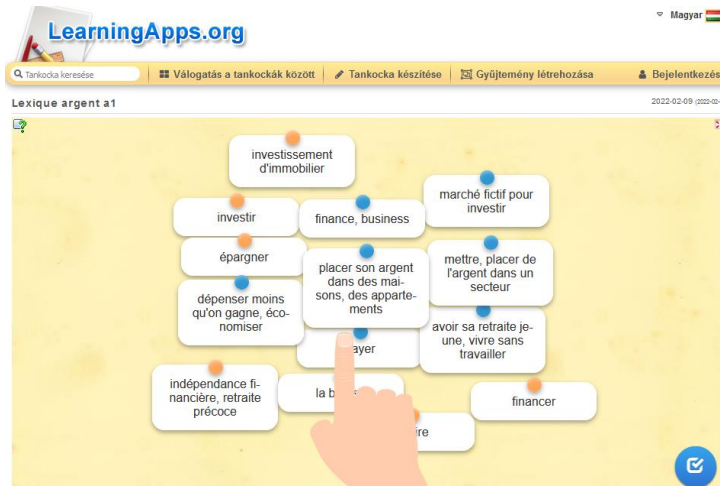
LearningApps.org

Magyar

Tankocka keresése

Válogatás a tankockák között

Tankocka készítése

Gyűjtemény létrehozása

Bejelentkezés

Lexique argent a1

2022-02-09

investissement d'immobilier

marché fictif pour investir

investir

finance, business

épargner

placer son argent dans des maisons, des appartements

mettre, placer de l'argent dans un secteur

dépenser moins qu'on gagne, économiser

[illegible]ayer

avoir sa retraite jeune, vivre sans travailler

indépendance financière, retraite précoce

la b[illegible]

financer

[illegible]ire